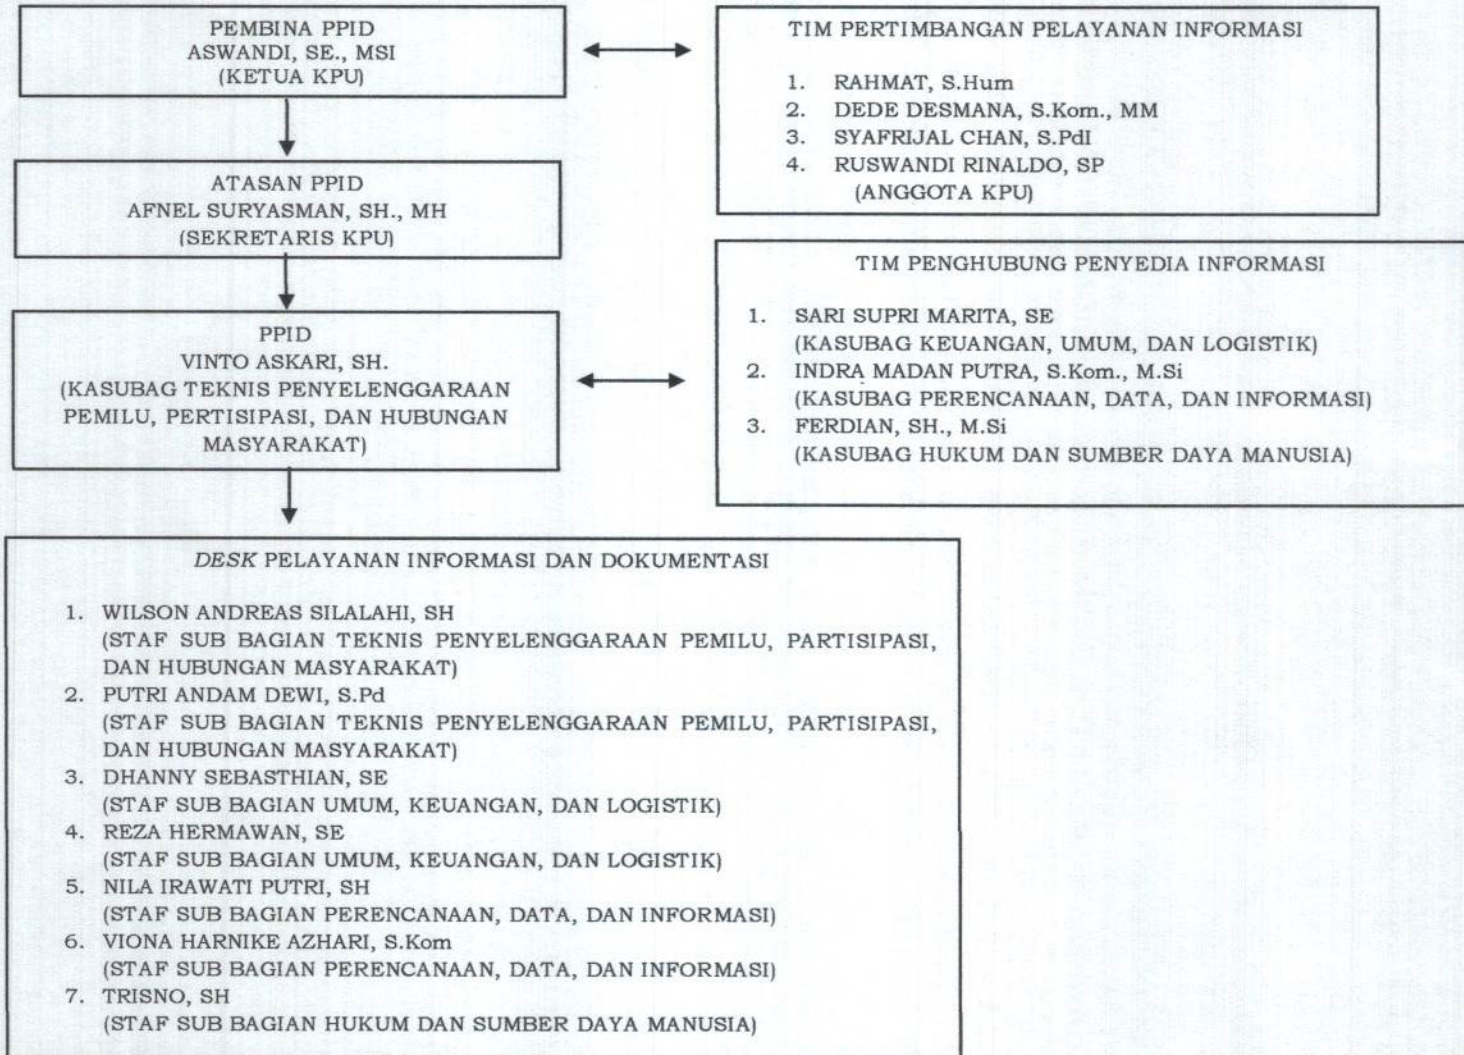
PEMBINA PPID
ASWANDI, SE., MSI
(KETUA KPU)

TIM PERTIMBANGAN PELAYANAN INFORMASI

1. RAHMAT, S.Hum
2. DEDE DESMANA, S.Kom., MM
3. SYAFRIJAL CHAN, S.PdI
4. RUSWANDI RINALDO, SP
(ANGGOTA KPU)

ATASAN PPID
AFNEL SURYASMAN, SH., MH
(SEKRETARIS KPU)

TIM PENGHUBUNG PENYEDIA INFORMASI

1. SARI SUPRI MARITA, SE
(KASUBAG KEUANGAN, UMUM, DAN LOGISTIK)
2. INDRA MADAN PUTRA, S.Kom., M.Si
(KASUBAG PERENCANAAN, DATA, DAN INFORMASI)
3. FERDIAN, SH., M.Si
(KASUBAG HUKUM DAN SUMBER DAYA MANUSIA)

PPID
VINTO ASKARI, SH.
(KASUBAG TEKNIS PENYELENGGARAAN PEMILU, PERTISIPASI, DAN HUBUNGAN MASYARAKAT)

DESK PELAYANAN INFORMASI DAN DOKUMENTASI

1. WILSON ANDREAS SILALAHI, SH
(STAF SUB BAGIAN TEKNIS PENYELENGGARAAN PEMILU, PARTISIPASI, DAN HUBUNGAN MASYARAKAT)
2. PUTRI ANDAM DEWI, S.Pd
(STAF SUB BAGIAN TEKNIS PENYELENGGARAAN PEMILU, PARTISIPASI, DAN HUBUNGAN MASYARAKAT)
3. DHANNY SEBASTHIAN, SE
(STAF SUB BAGIAN UMUM, KEUANGAN, DAN LOGISTIK)
4. REZA HERMAWAN, SE
(STAF SUB BAGIAN UMUM, KEUANGAN, DAN LOGISTIK)
5. NILA IRAWATI PUTRI, SH
(STAF SUB BAGIAN PERENCANAAN, DATA, DAN INFORMASI)
6. VIONA HARNIKE AZHARI, S.Kom
(STAF SUB BAGIAN PERENCANAAN, DATA, DAN INFORMASI)
7. TRISNO, SH
(STAF SUB BAGIAN HUKUM DAN SUMBER DAYA MANUSIA)